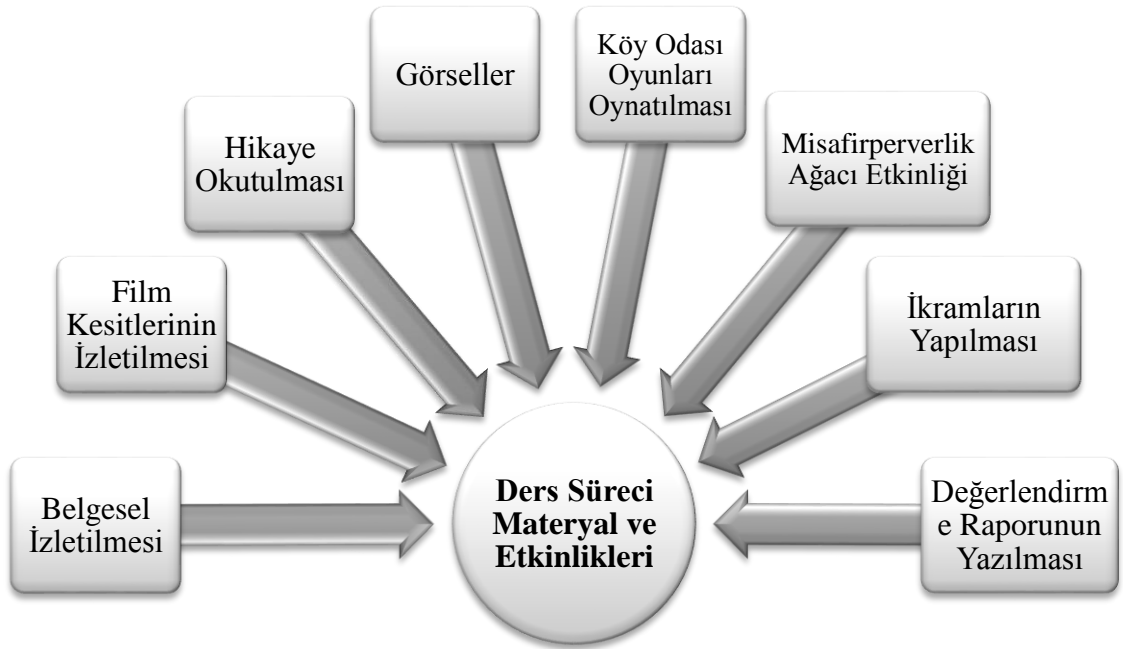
Görseller

Köy Odası Oyunları Oynatılması

Hikaye Okutulması

Misafirperverlik Ağacı Etkinliği

Film Kesitlerinin İzletilmesi

İkramların Yapılması

Belgesel İzletilmesi

Ders Süreci Materyal ve Etkinlikleri

Değerlendirm e Raporunun Yazılması